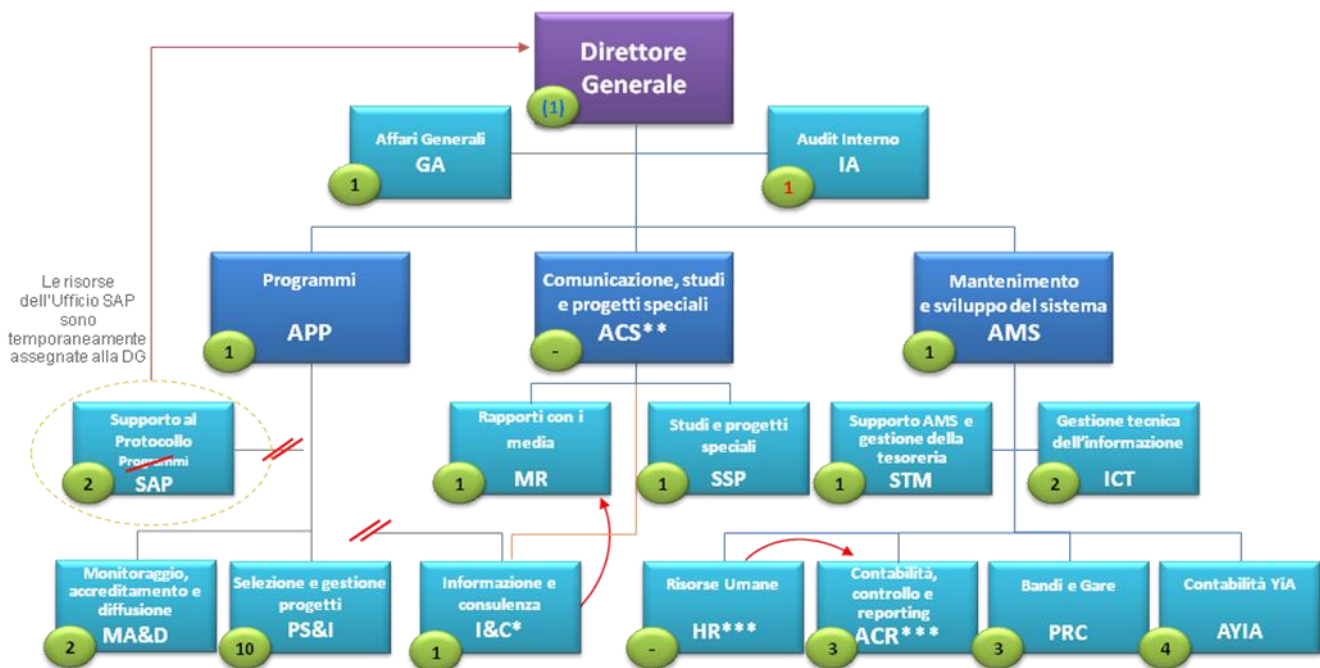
Direttore Generale
(1)

Affari Generali
GA
1

Audit Interno
IA
1

Le risorse dell'Ufficio SAP sono temporaneamente assegnate alla DG

Programmi
APP
1

Comunicazione, studi e progetti speciali
ACS**
-

Mantenimento e sviluppo del sistema
AMS
1

Supporto al Protocollo Programmi
SAP
2

Rapporti con i media
MR
1

Studi e progetti speciali
SSP
1

Supporto AMS e gestione della tesoreria
STM
1

Gestione tecnica dell'informazione
ICT
2

Monitoraggio, accreditamento e diffusione
MA&D
2

Selezione e gestione progetti
PS&I
10

Informazione e consulenza
I&C*
1

Risorse Umane
HR***
-

Contabilità, controllo e reporting
ACR***
3

Bandi e Gare
PRC
3

Contabilità YiA
AYIA
4